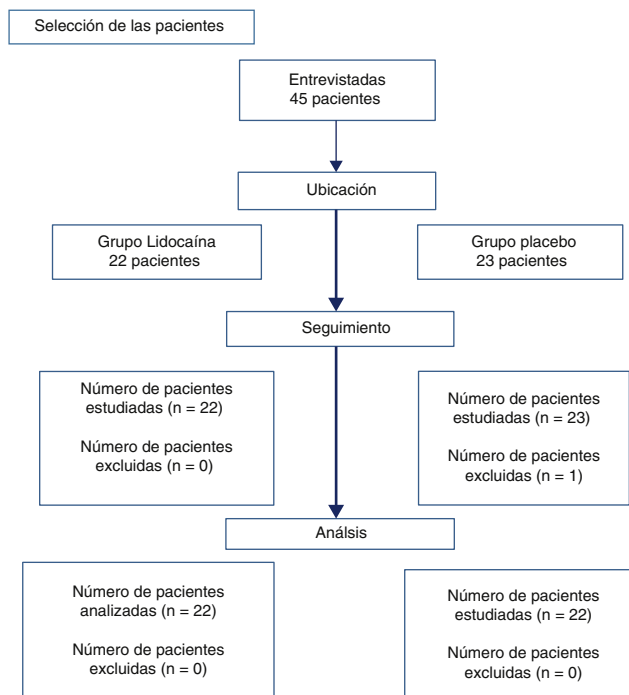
Selección de las pacientes

Entrevistadas
45 pacientes

Ubicación

Grupo Lidocaína
22 pacientes

Grupo placebo
23 pacientes

Seguimiento

Número de pacientes estudiadas (n = 22)

Número de pacientes excluidas (n = 0)

Número de pacientes estudiadas (n = 23)

Número de pacientes excluidas (n = 1)

Análsis

Número de pacientes analizadas (n = 22)

Número de pacientes excluidas (n = 0)

Número de pacientes estudiadas (n = 22)

Número de pacientes excluidas (n = 0)